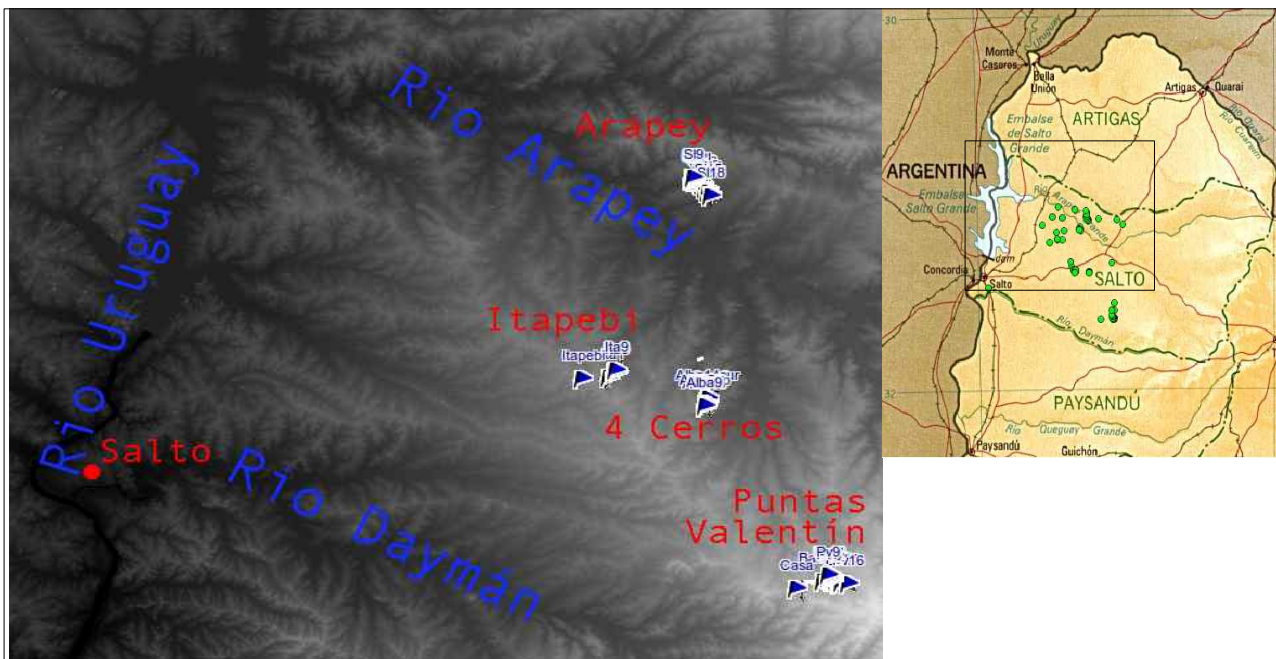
Rio Arapey
Arapey
SI9
SI18
Rio Uruguay
Itapebi
Itapebi
Ita9
Alba9
4 Cerros
Salto
Rio Daymán
Puntas Valentín
Casa
Pv9
16

30
Monte Caseros
Bella Unión
Artigas
Quaraí
Embalse de Salto Grande
ARTIGAS
ARGENTINA
Embalse Salto Grande
Concordia
Salto
SALTO
Río Daymán
32
PAYSANDÚ
Río Queguay Grande
Paysandú
Guichón